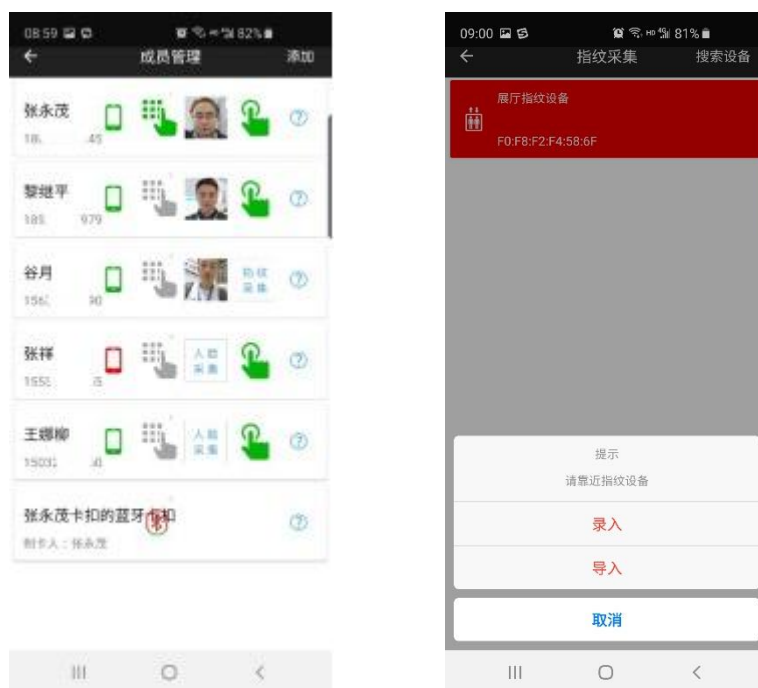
08:59 82%
←
成员管理
添加

张永茂
18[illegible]45

黎继平
185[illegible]979

谷月
156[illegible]90
指纹采集

张祥
155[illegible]
人脸采集

王娜柳
15031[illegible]
人脸采集

张永茂卡扣的蓝牙卡扣
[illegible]：张永茂

09:00 81%
←
指纹采集
搜索设备

展厅指纹设备
F0:F8:F2:F4:58:6F

提示
请靠近指纹设备
录入
导入
取消